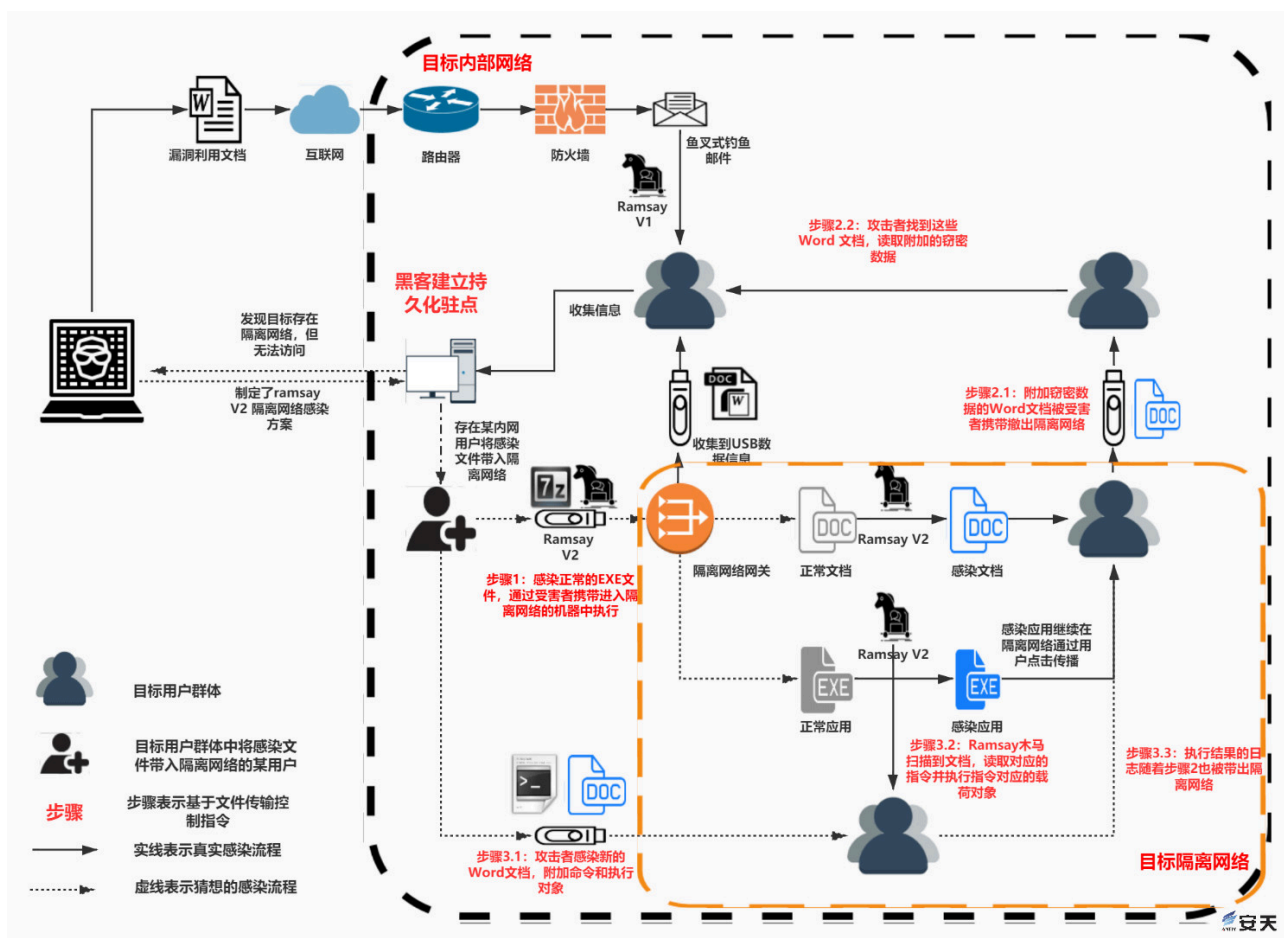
目标内部网络

漏洞利用文档

互联网

路由器

防火墙

鱼叉式钓鱼邮件

Ramsay V1

步骤2.2：攻击者找到这些Word 文档，读取附加的窃密数据

黑客建立持久化驻点

收集信息

发现目标存在隔离网络，但无法访问

制定了ramsay V2 隔离网络感染方案

步骤2.1：附加窃密数据的Word文档被受害者携带撤出隔离网络

DOC

存在某内网用户将感染文件带入隔离网络

收集到USB数据信息

7z

Ramsay V2

DOC

Ramsay V2

DOC

隔离网络网关

正常文档

感染文档

步骤1：感染正常的EXE文件，通过受害者携带进入隔离网络的机器中执行

Ramsay V2

感染应用继续在隔离网络通过用户点击传播

EXE

EXE

正常应用

感染应用

目标用户群体

目标用户群体中将感染文件带入隔离网络的某用户

步骤3.2：Ramsay木马扫描到文档，读取对应的指令并执行指令对应的载荷对象

步骤3.3：执行结果的日志随着步骤2也被带出隔离网络

步骤

步骤表示基于文件传输控制指令

DOC

实线表示真实感染流程

虚线表示猜想的感染流程

步骤3.1：攻击者感染新的Word文档，附加命令和执行对象

目标隔离网络

安天